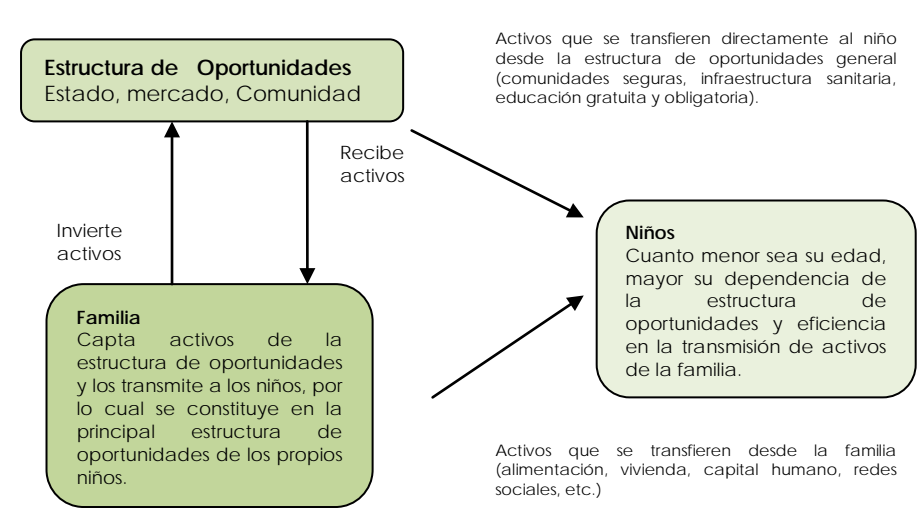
Estructura de Oportunidades
Estado, mercado, Comunidad

Activos que se transfieren directamente al niño desde la estructura de oportunidades general (comunidades seguras, infraestructura sanitaria, educación gratuita y obligatoria).

Recibe activos

Invierte activos

Niños
Cuanto menor sea su edad, mayor su dependencia de la estructura de oportunidades y eficiencia en la transmisión de activos de la familia.

Familia
Capta activos de la estructura de oportunidades y los transmite a los niños, por lo cual se constituye en la principal estructura de oportunidades de los propios niños.

Activos que se transfieren desde la familia (alimentación, vivienda, capital humano, redes sociales, etc.)